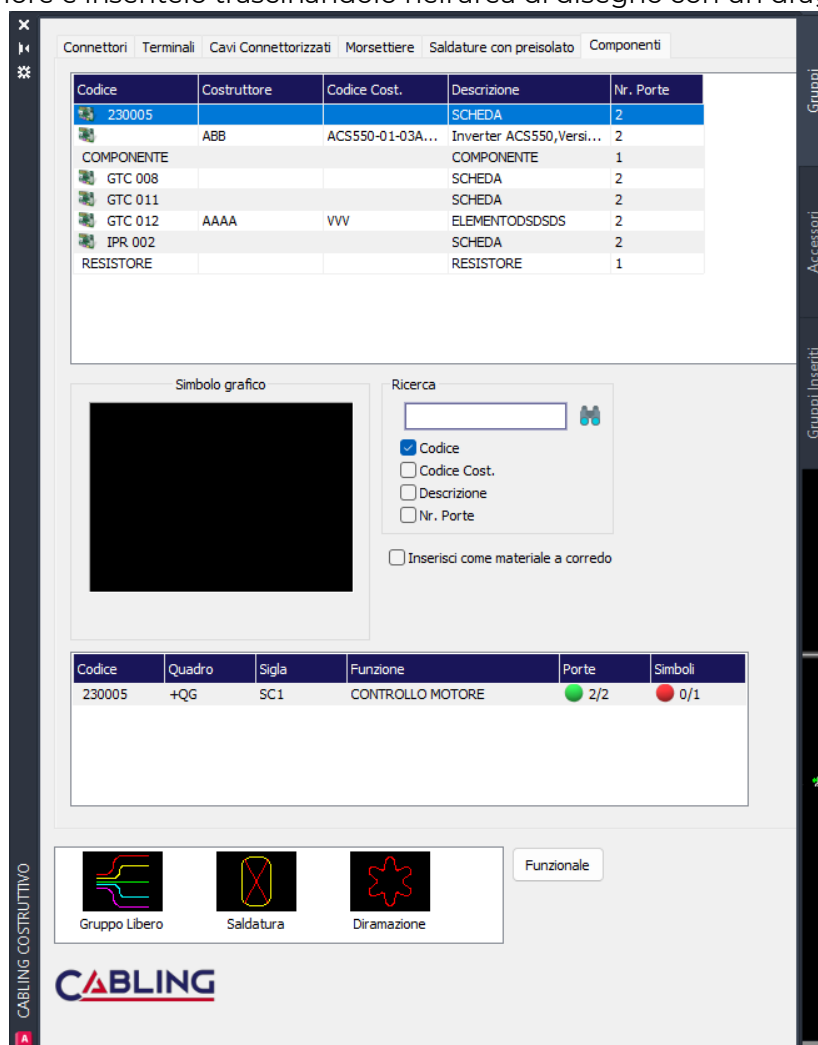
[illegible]

Connettori | Terminali | Cavi Connettorizzati | Morsettiere | Saldature con preisolato | Componenti

| Codice | Costruttore | Codice Cost. | Descrizione | Nr. Porte |
|---|---|---|---|---|
| 230005 | | | SCHEDA | 2 |
| | ABB | ACS550-01-03A... | Inverter ACS550,Versi... | 2 |
| COMPONENTE | | | COMPONENTE | 1 |
| GTC 008 | | | SCHEDA | 2 |
| GTC 011 | | | SCHEDA | 2 |
| GTC 012 | AAAA | VVV | ELEMENTODSDSDS | 2 |
| IPR 002 | | | SCHEDA | 2 |
| RESISTORE | | | RESISTORE | 1 |

Simbolo grafico

Ricerca

Codice
Codice Cost.
Descrizione
Nr. Porte

Inserisci come materiale a corredo

| Codice | Quadro | Sigla | Funzione | Porte | Simboli |
|---|---|---|---|---|---|
| 230005 | +QG | SC1 | CONTROLLO MOTORE | 2/2 | 0/1 |

Gruppo Libero
Saldatura
Diramazione

Funzionale

CABLING

CABLING COSTRUTTIVO

Gruppi
Accessori
Gruppi Inseriti